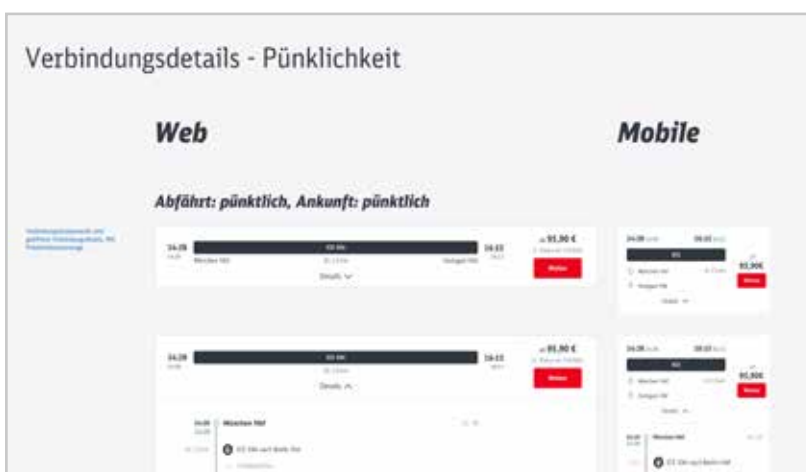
Verbindungsdetails - Pünklichkeit

Web

Mobile

Abfährt: pünktlich, Ankunft: pünktlich

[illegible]

14:28 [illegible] 16:33

München Hbf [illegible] Stuttgart Hbf

Details

ab 95,90 €

Weiter

14:28 16:33

95,90€

Weiter

14:28 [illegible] 16:33

Details

ab 95,90 €

Weiter

14:28 München Hbf

ICE 594 nach Berlin Hbf

14:28 16:33

95,90€

Weiter

14:28 München Hbf

ICE 594 nach Berlin Hbf